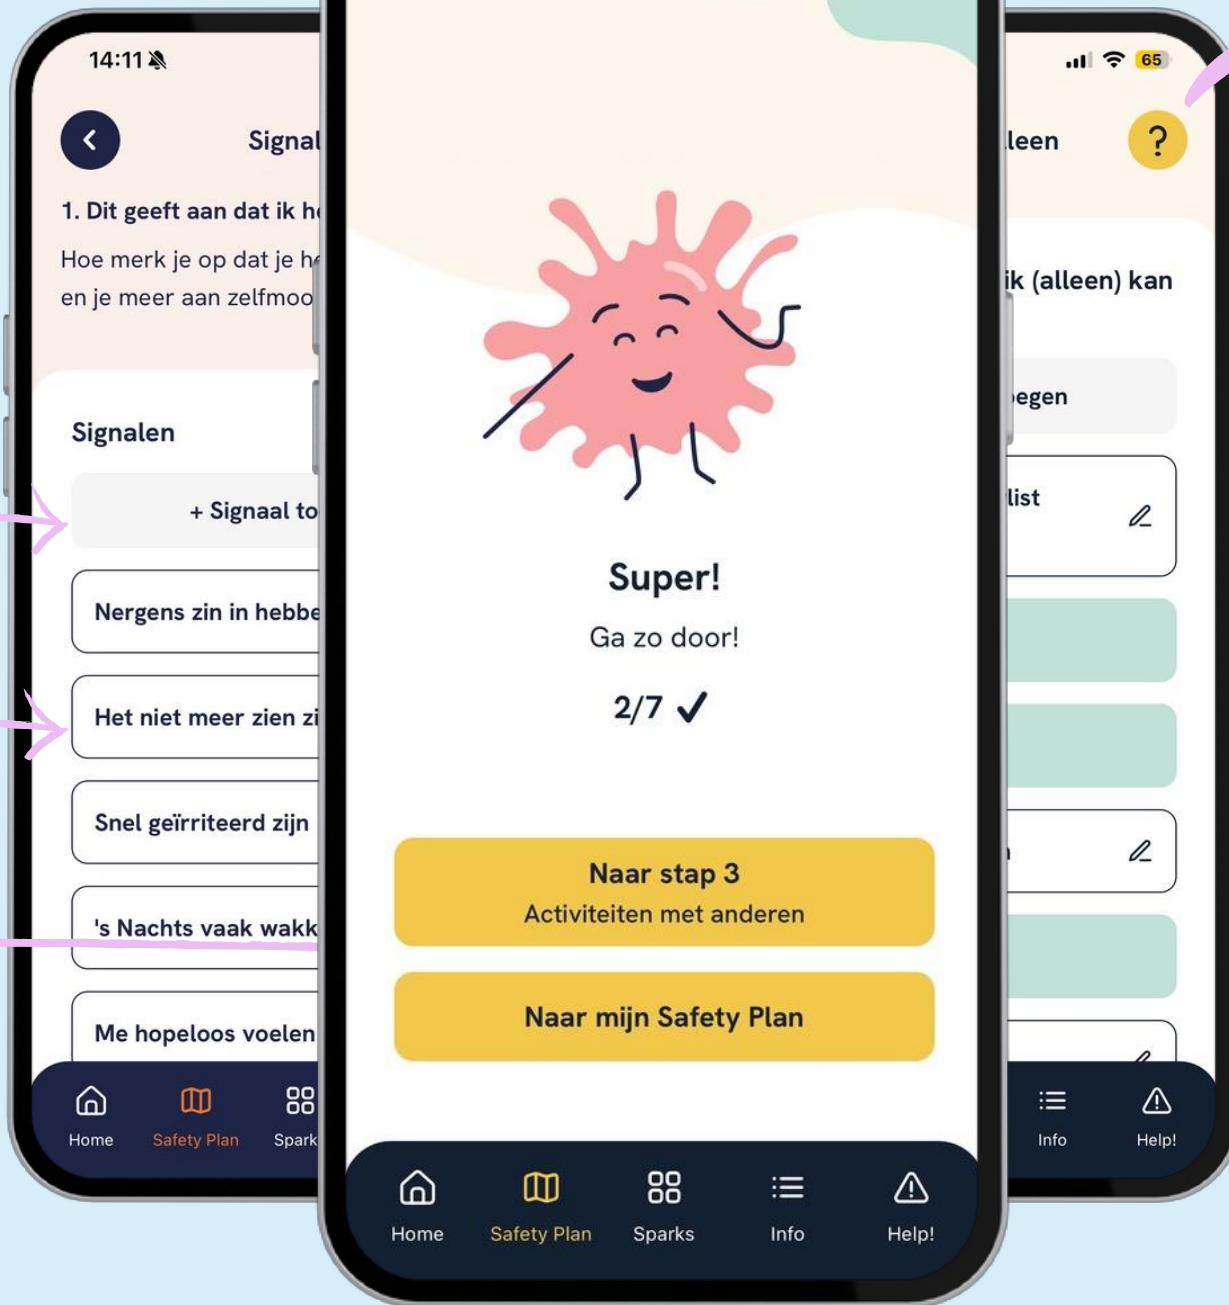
14:11

Signal

1. Dit geeft aan dat ik h

Hoe merk je op dat je h en je meer aan zelfmoo

Signalen

+ Signaal to

Nergens zin in hebbe

Het niet meer zien zi

Snel geïrriteerd zijn

's Nachts vaak wakk

Me hopeloos voelen

Home
Safety Plan
Spark

Super!

Ga zo door!

2/7 ✓

Naar stap 3
Activiteiten met anderen

Naar mijn Safety Plan

Home
Safety Plan
Sparks
Info
Help!

65

leen

?

ik (alleen) kan

egen

list

Info
Help!